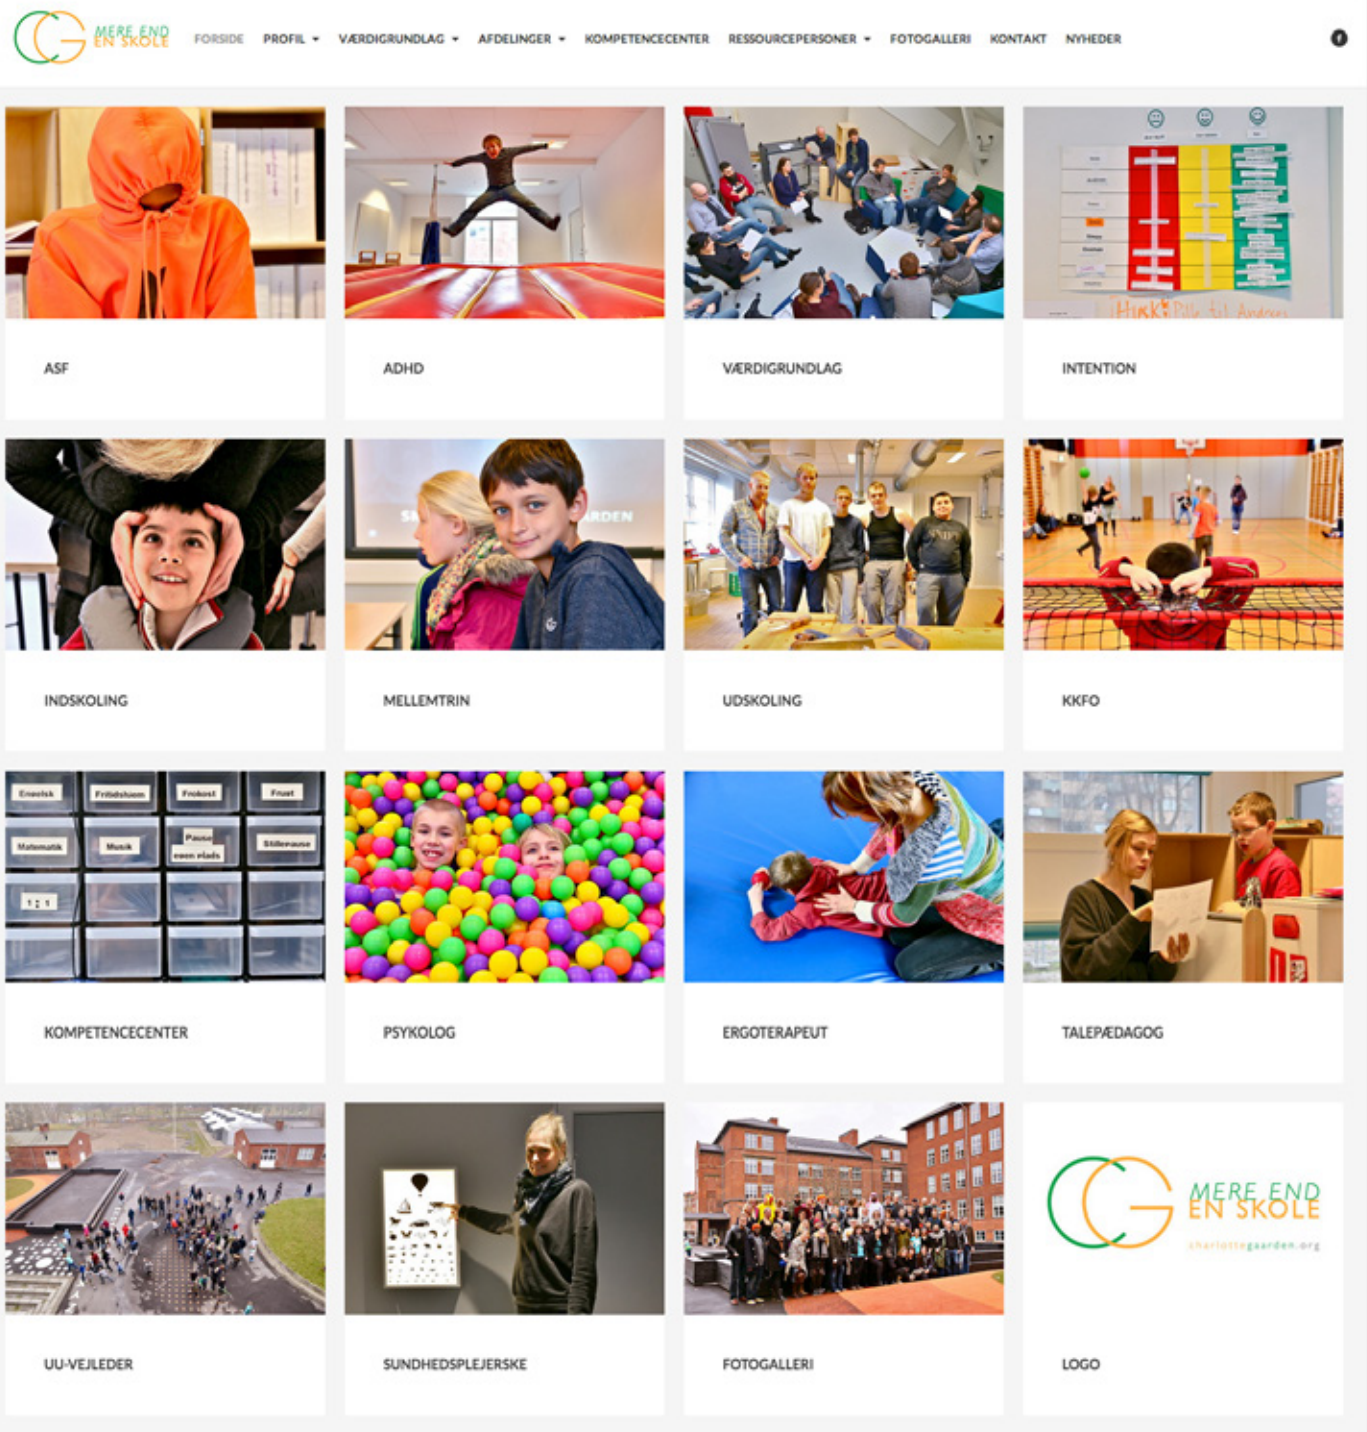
MERE END EN SKOLE

FORSIDE PROFIL VÆRDIGRUNDLAG AFDELINGER KOMPETENCECENTER RESSOURCEPERSONER FOTOGALLERI KONTAKT NYHEDER

ASF

ADHD

VÆRDIGRUNDLAG

INTENTION

INDSKOLING

MELLEMTRIN

UDSKOLING

KKFO

Engelsk Fritidshjem Frokost Frugt
Matematik Musik Pause egen plads Stillepause

KOMPETENCECENTER

PSYKOLOG

ERGOTERAPEUT

TALEPÆDAGOG

UU-VEJLEDER

SUNDHEDSPLEJERSKE

FOTOGALLERI

MERE END EN SKOLE
charlottegaarden.org

LOGO